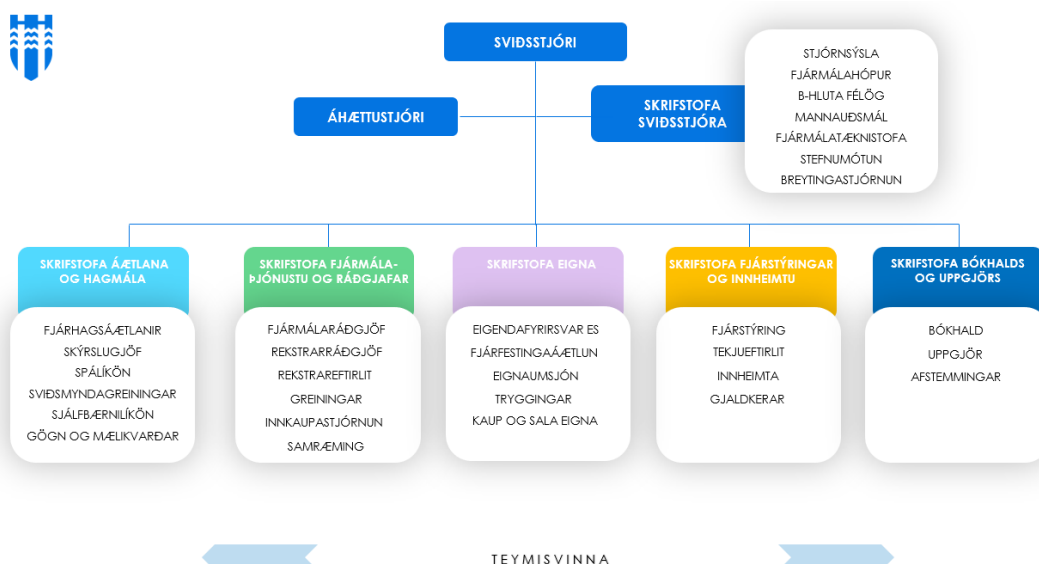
SVIÐSSTJÓRI

ÁHÆTTUSTJÓRI

SKRIFSTOFA SVIÐSSTJÓRA

STJÓRNSÝSLA
FJÁRMÁLAHÓPUR
B-HLUTA FÉLÖG
MANNAUÐSMÁL
FJÁRMÁLATÆKNISTOFA
STEFNUMÓTUN
BREYTINGASTJÓRNUN

SKRIFSTOFA ÁÆTLANA OG HAGMÁLA

FJÁRHAGSÁÆTLANIR
SKÝRSLUGJÖF
SPÁLÍKÖN
SVIÐSMYNDAGREININGAR
SJÁLFBÆRNILÍKÖN
GÖGN OG MÆLIKVARÐAR

SKRIFSTOFA FJÁRMÁLAÞJÓNUSTU OG RÁÐGJAFAR

FJÁRMÁLARÁÐGJÖF
REKSTRARRÁÐGJÖF
REKSTRAREFTIRLIT
GREININGAR
INNKAUPASTJÓRNUN
SAMRÆMING

SKRIFSTOFA EIGNA

EIGENDAFYRIRSVAR ES
FJÁRFESTINGAÁÆTLUN
EIGNAUMSJÓN
TRYGGINGAR
KAUP OG SALA EIGNA

SKRIFSTOFA FJÁRSTÝRINGAR OG INNHEIMTU

FJÁRSTÝRING
TEKJUEFTIRLIT
INNHEIMTA
GJALDKERAR

SKRIFSTOFA BÓKHALDS OG UPPGJÖRS

BÓKHALD
UPPGJÖR
AFSTEMMINGAR

TEYMISVINNA